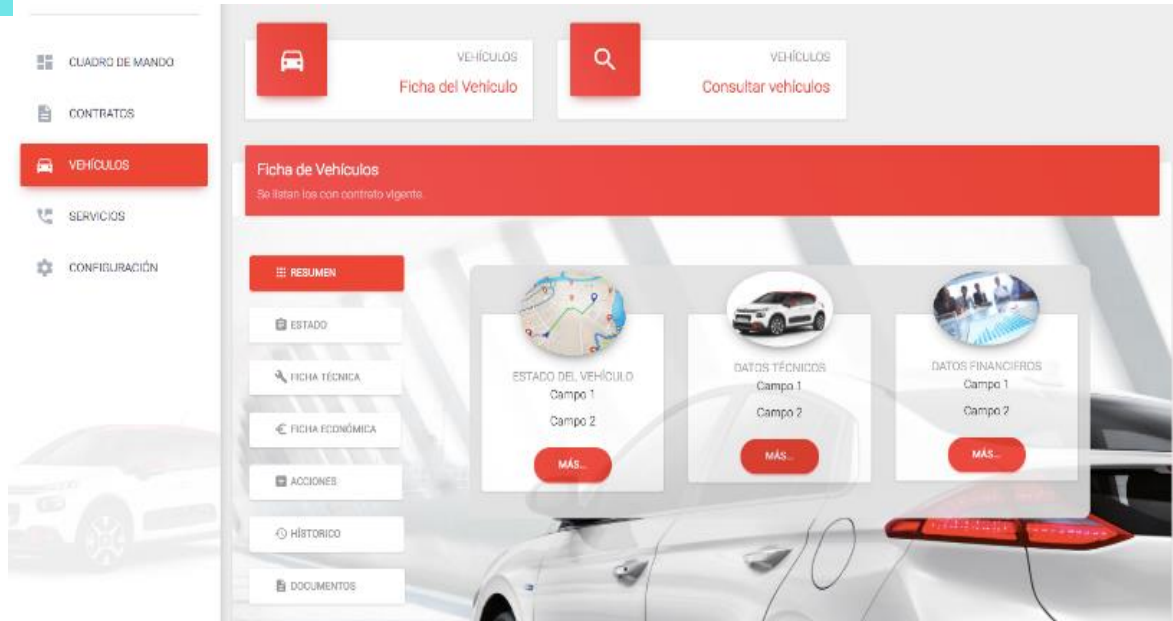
CUADRO DE MANDO

CONTRATOS

VEHÍCULOS

SERVICIOS

CONFIGURACIÓN

VEHÍCULOS
Ficha del Vehículo

VEHÍCULOS
Consultar vehículos

Ficha de Vehículos
Se listan los con contrato vigente.

RESUMEN

ESTADO

FICHA TÉCNICA

€ FICHA ECONÓMICA

ACCIONES

HISTORICO

DOCUMENTOS

ESTADO DEL VEHÍCULO
Campo 1
Campo 2
MÁS...

DATOS TÉCNICOS
Campo 1
Campo 2
MÁS...

DATOS FINANCIEROS
Campo 1
Campo 2
MÁS...